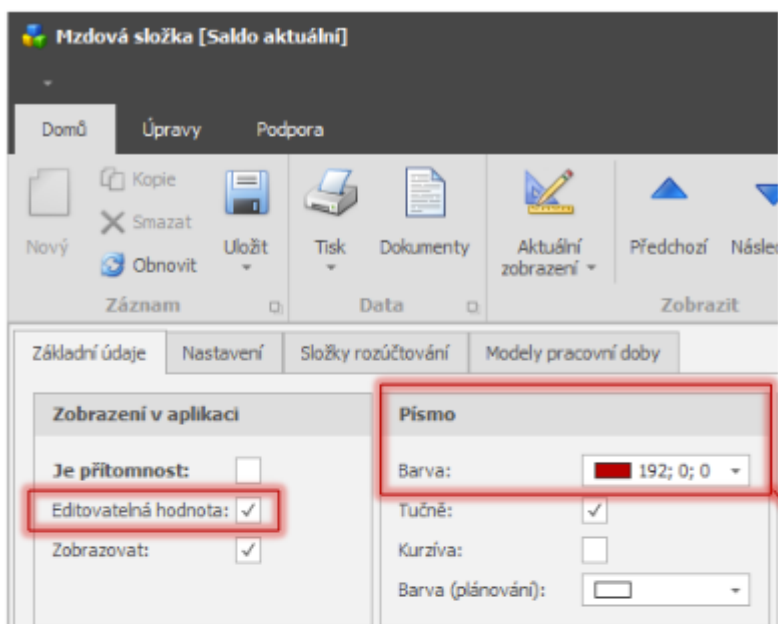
Mzdová složka [Saldo aktuální]

Domů Úpravy Podpora

Nový
Kopie
Smazat
Obnovit
Uložit
Záznam

Tisk
Dokumenty
Data

Aktuální zobrazení
Předchozí
Násle
Zobrazit

Základní údaje | Nastavení | Složky rozúčtování | Modely pracovní doby

Zobrazení v aplikaci

Je přítomnost:
Editovatelná hodnota: ✓
Zobrazovat: ✓

Písmo

Barva: 192; 0; 0
Tučně: ✓
Kurzíva:
Barva (plánování):